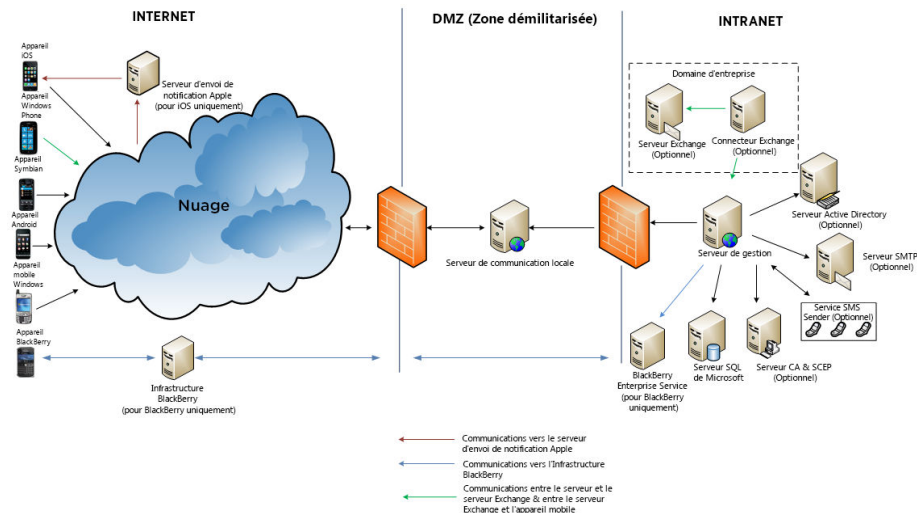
INTERNET

DMZ (Zone démilitarisée)

INTRANET

Appareil iOS

Appareil Windows Phone

Appareil Symbian

Appareil Android

Appareil mobile Windows

Appareil BlackBerry

Serveur d'envoi de notification Apple (pour iOS uniquement)

Nuage

Infrastructure BlackBerry (pour BlackBerry uniquement)

Serveur de communication locale

Domaine d'entreprise

Serveur Exchange (Optionnel)

Connecteur Exchange (Optionnel)

Serveur Active Directory (Optionnel)

Serveur de gestion

Serveur SMTP (Optionnel)

Service SMS Sender (Optionnel)

BlackBerry Enterprise Service (pour BlackBerry uniquement)

Serveur SQL de Microsoft

Serveur CA & SCEP (Optionnel)

Communications vers le serveur d'envoi de notification Apple

Communications vers l'Infrastructure BlackBerry

Communications entre le serveur et le serveur Exchange & entre le serveur Exchange et l'appareil mobile